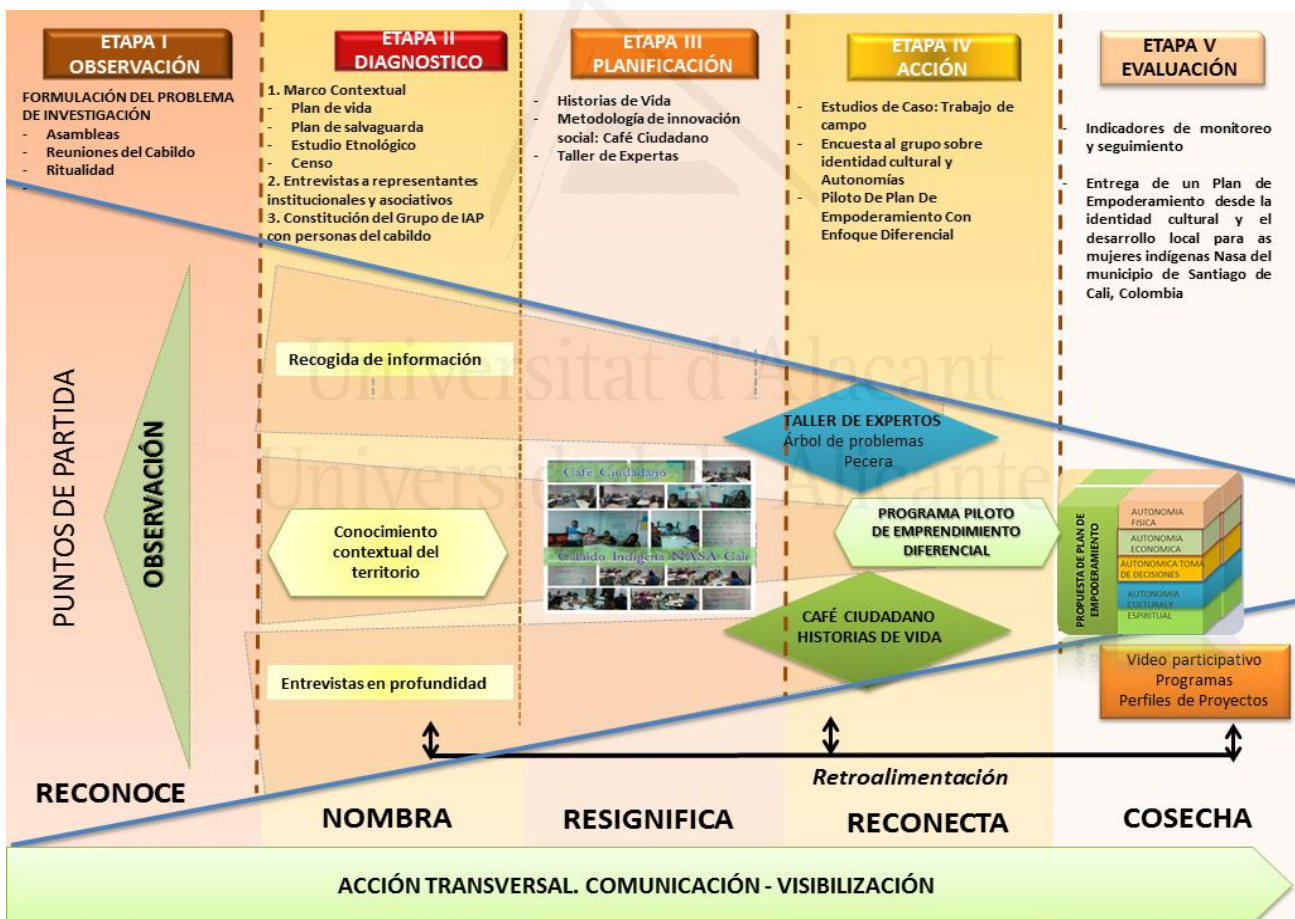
ETAPA I
OBSERVACIÓN

FORMULACIÓN DEL PROBLEMA DE INVESTIGACIÓN
- Asambleas
- Reuniones del Cabildo
- Ritualidad
-

ETAPA II
DIAGNOSTICO

1. Marco Contextual
- Plan de vida
- Plan de salvaguarda
- Estudio Etnológico
- Censo
2. Entrevistas a representantes institucionales y asociativos
3. Constitución del Grupo de IAP con personas del cabildo

ETAPA III
PLANIFICACIÓN

- Historias de Vida
- Metodología de innovación social: Café Ciudadano
- Taller de Expertas

ETAPA IV
ACCIÓN

- Estudios de Caso: Trabajo de campo
- Encuesta al grupo sobre identidad cultural y Autonomías
- Piloto De Plan De Empoderamiento Con Enfoque Diferencial

ETAPA V
EVALUACIÓN

- Indicadores de monitoreo y seguimiento

- Entrega de un Plan de Empoderamiento desde la identidad cultural y el desarrollo local para as mujeres indígenas Nasa del municipio de Santiago de Cali, Colombia

PUNTOS DE PARTIDA

OBSERVACIÓN

Recogida de información

Universitat d'Alacant
Universidad de Alicante

TALLER DE EXPERTOS
Árbol de problemas
Pecera

Conocimiento contextual del territorio

Café Ciudadano
Cabildo Indígena NASA Cali

PROGRAMA PILOTO DE EMPRENDIMIENTO DIFERENCIAL

CAFÉ CIUDADANO
HISTORIAS DE VIDA

PROPUESTA DE PLAN DE EMPODERAMIENTO
AUTONOMIA FISICA
AUTONOMIA ECONOMICA
AUTONOMICA TOMA DE DECISIONES
AUTONOMIA CULTURAL Y ESPIRITUAL

Entrevistas en profundidad

Video participativo
Programas
Perfiles de Proyectos

Retroalimentación

RECONOCE
NOMBRA
RESIGNIFICA
RECONECTA
COSECHA

ACCIÓN TRANSVERSAL. COMUNICACIÓN - VISIBILIZACIÓN